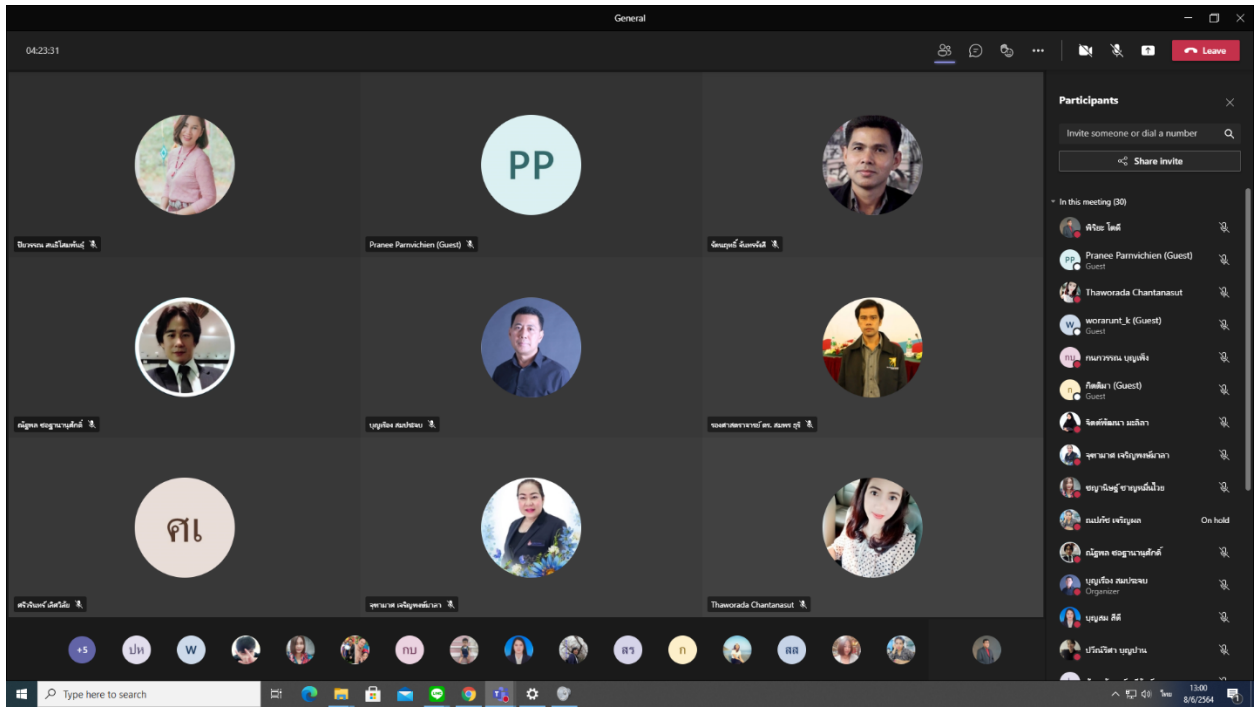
General

04:23:31

Leave

Participants

Invite someone or dial a number

Share invite

In this meeting (30)

พิชัย โตดี

Pranee Parnvichien (Guest)
Guest

Thaworada Chantanasut

worarunt_k (Guest)
Guest

กนกวรรณ บุญเพ็ง

กิตติมา (Guest)
Guest

จิตต์พัฒนา มะลิลา

จุฑามาศ เจริญพงษ์มาลา

ชญานิษฐ์ ชาญเม็นไธย

ณปภัช เจริญผล

On hold

ณัฐพล ธชฐานานุศักดิ์

บุญเรือง สมประจบ
Organizer

บุญสม สีดี

ปรัณรัชดา บุญปาน

ปิยวรรณ สมธิโสมพันธุ์

Pranee Parnvichien (Guest)

จักรพงษ์ จันทร์ศรี

PP

ณัฐพล ธชฐานานุศักดิ์

บุญเรือง สมประจบ

รองศาสตราจารย์ ดร. สมพร ภูธี

ศิริพันธ์ นันทโล่ห์

จุฑามาศ เจริญพงษ์มาลา

Thaworada Chantanasut

ศแ

+5

ปห

W

กบ

สร

ก

สส

Type here to search

13:00
8/6/2564